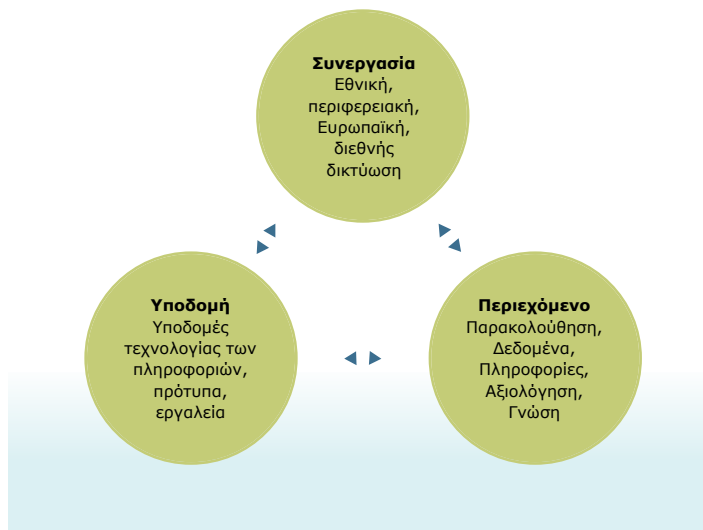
**Συνεργασία**
Εθνική, περιφερειακή, Ευρωπαϊκή, διεθνής δικτύωση

**Υποδομή**
Υποδομές τεχνολογίας των πληροφοριών, πρότυπα, εργαλεία

**Περιεχόμενο**
Παρακολούθηση, Δεδομένα, Πληροφορίες, Αξιολόγηση, Γνώση